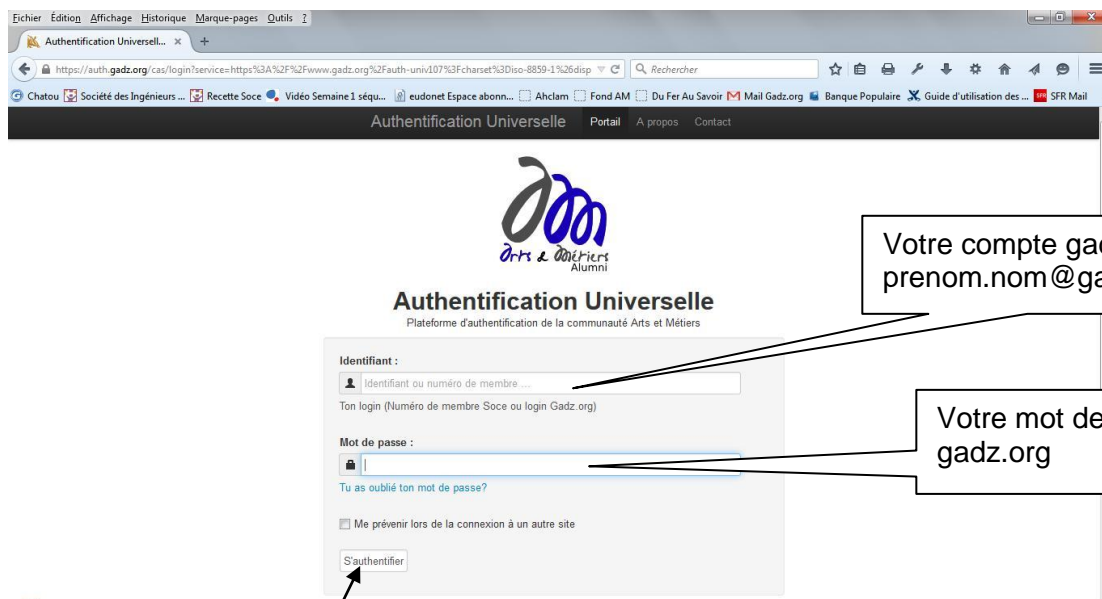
Fichier Édition Affichage Historique Marque-pages Outils ?

Authentification Universell... ×

https://auth.gadz.org/cas/login?service=https%3A%2F%2Fwww.gadz.org%2Fauth-univ107%3Fcharset%3Diso-8859-1%26disp

Rechercher

Chatou Société des Ingénieurs ... Recette Soce Vidéo Semaine 1 séqu... eudonet Espace abonn... Ahclam Fond AM Du Fer Au Savoir Mail Gadz.org Banque Populaire Guide d'utilisation des ... SFR Mail

Authentification Universelle Portail A propos Contact

Arts & Métiers Alumni

Authentification Universelle

Plateforme d'authentification de la communauté Arts et Métiers

Identifiant :

Identifiant ou numéro de membre ...

Ton login (Numéro de membre Soce ou login Gadz.org)

Mot de passe :

Tu as oublié ton mot de passe?

Me prévenir lors de la connexion à un autre site

S'authentifier

Votre compte gad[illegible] prenom.nom@ga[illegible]

Votre mot de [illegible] gadz.org